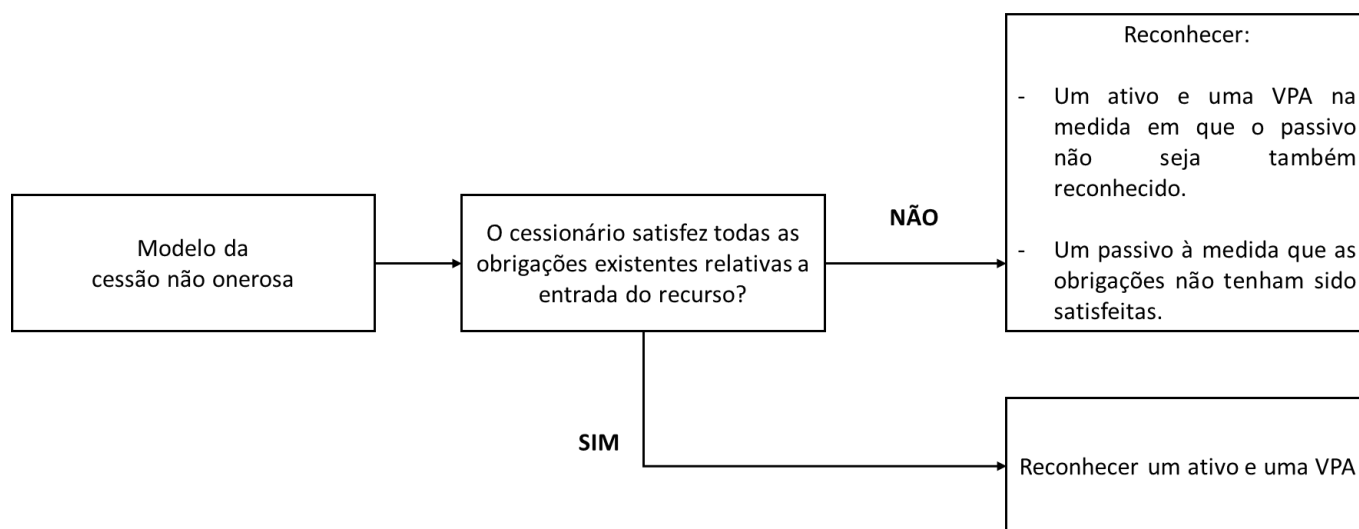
Modelo da cessão não onerosa

O cessionário satisfez todas as obrigações existentes relativas a entrada do recurso?

NÃO

Reconhecer:

- Um ativo e uma VPA na medida em que o passivo não seja também reconhecido.

- Um passivo à medida que as obrigações não tenham sido satisfeitas.

SIM

Reconhecer um ativo e uma VPA